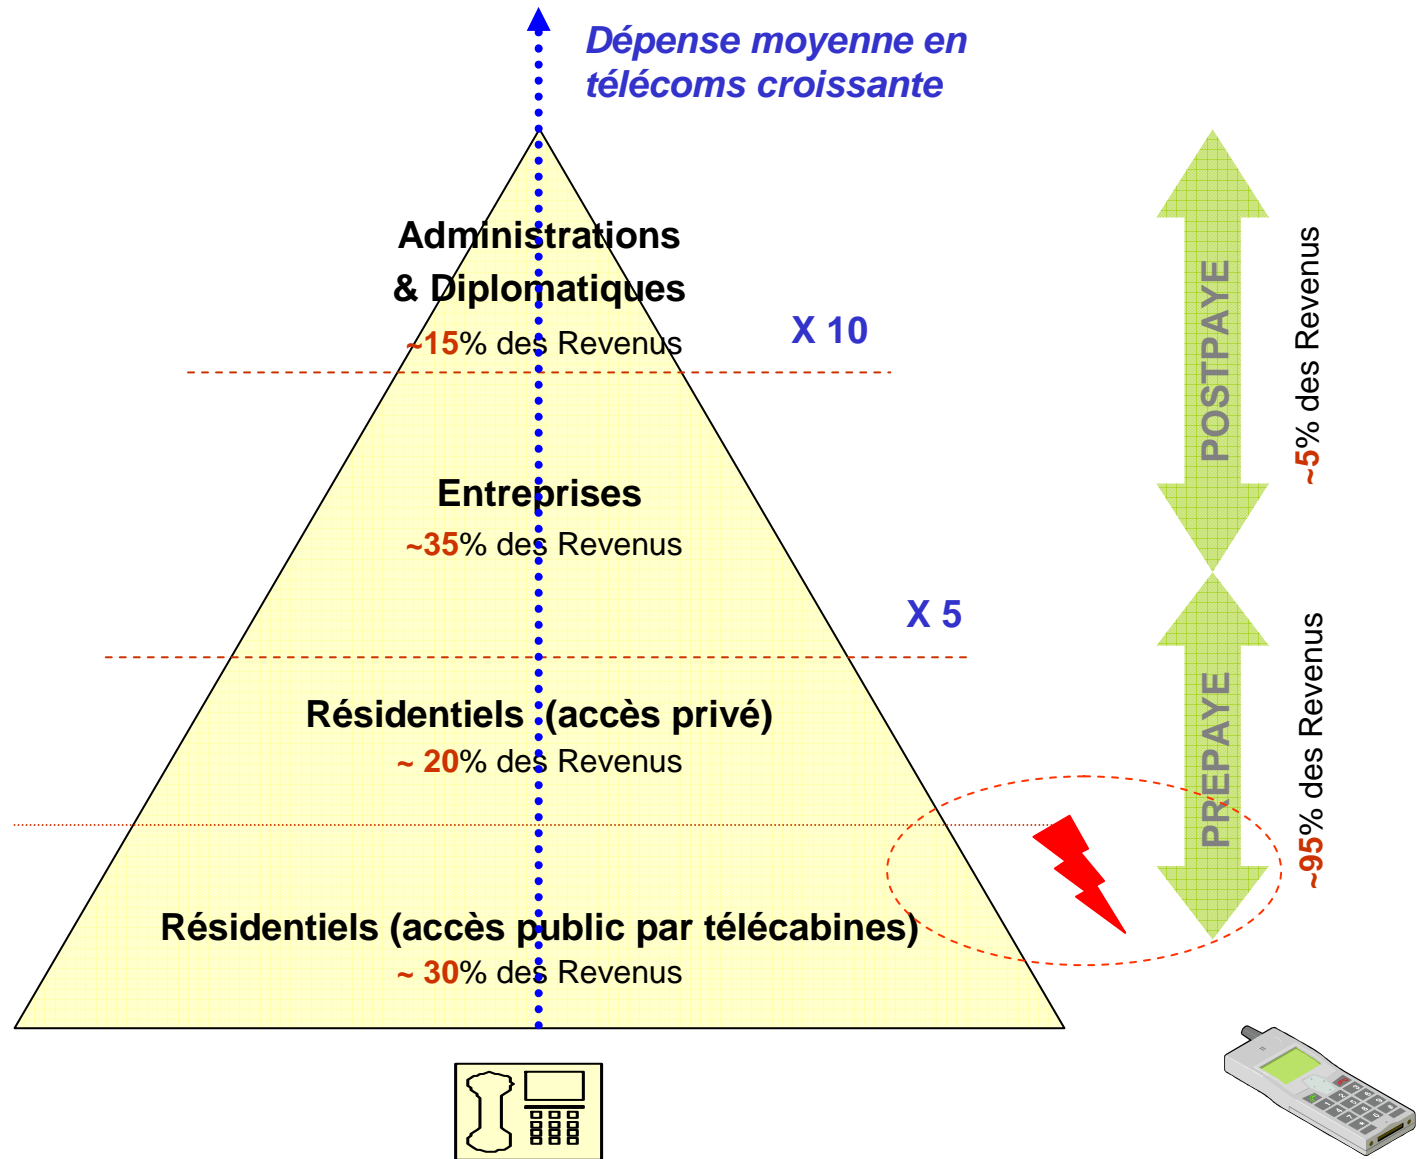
Dépense moyenne en télécoms croissante

Administrations & Diplomatiques
~15% des Revenus

X 10

Entreprises
~35% des Revenus

X 5

Résidentiels (accès privé)
~ 20% des Revenus

Résidentiels (accès public par télécabines)
~ 30% des Revenus

POSTPAYE

~5% des Revenus

PREPAYE

~95% des Revenus